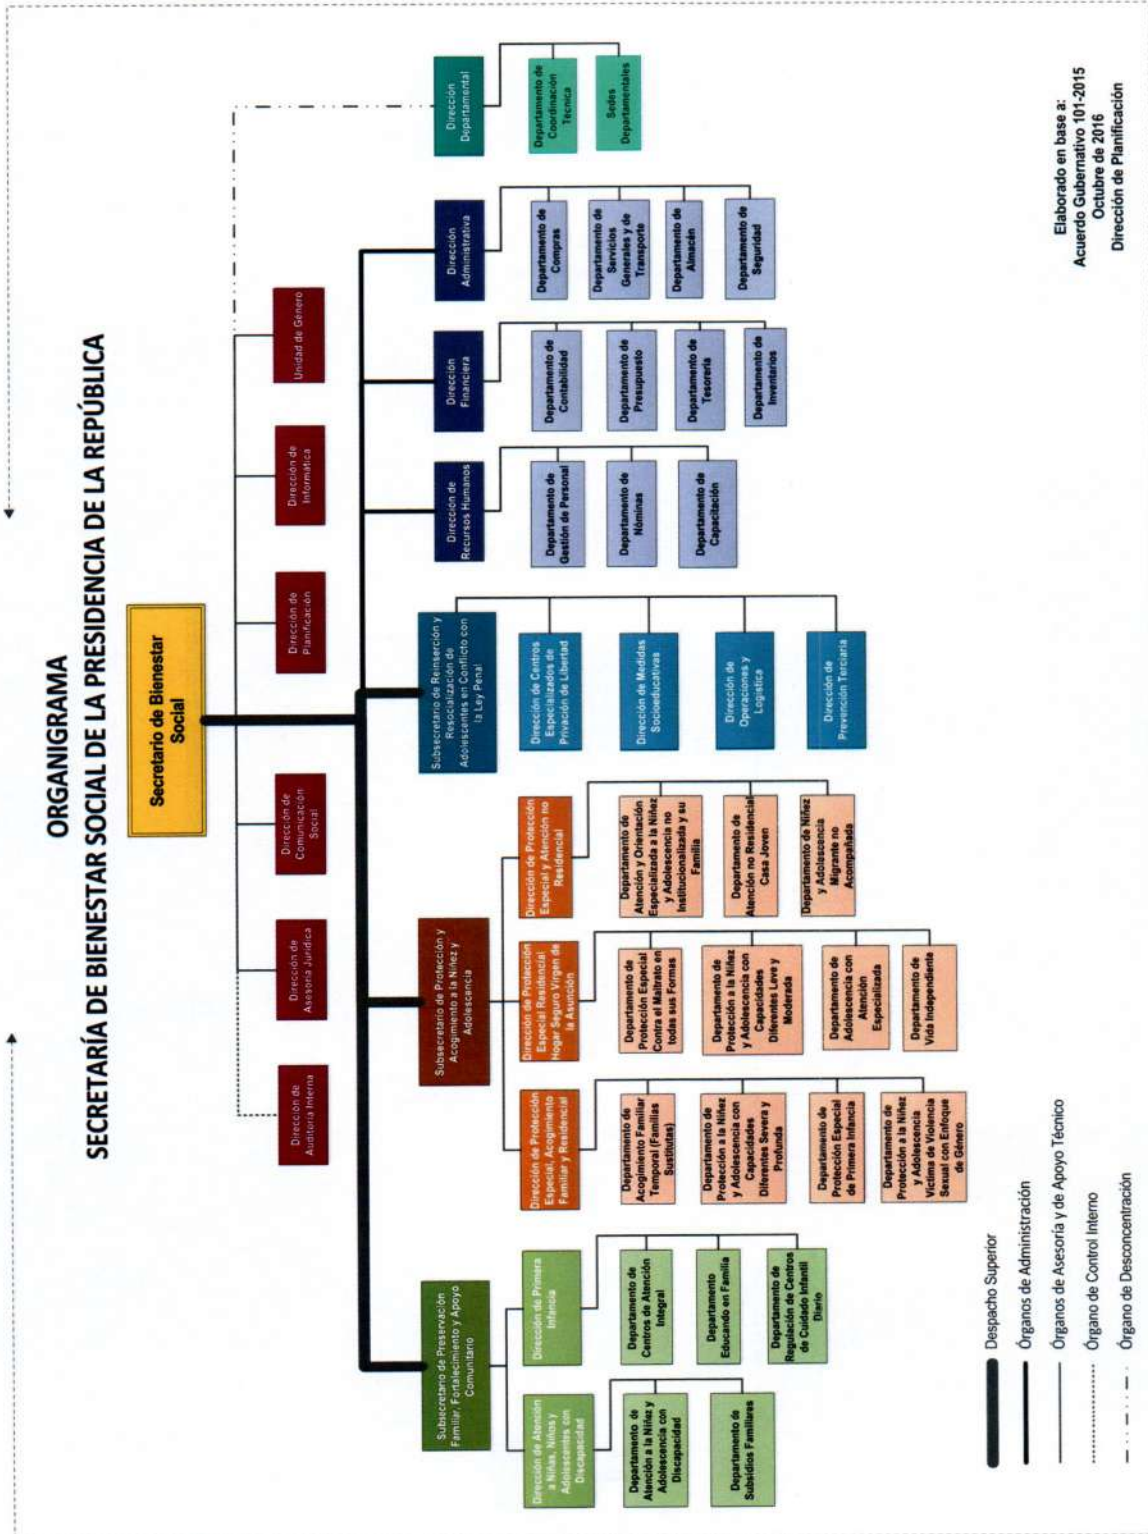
ORGANIGRAMA
SECRETARÍA DE BIENESTAR SOCIAL DE LA PRESIDENCIA DE LA REPÚBLICA

Secretario de Bienestar Social

Dirección de Auditoría Interna
Dirección de Asesoría Jurídica
Dirección de Comunicación Social
Dirección de Planificación
Dirección de Informática
Unidad de Género

Subsecretario de Preservación Familiar, Fortalecimiento y Apoyo Comunitario
Dirección de Atención a Niñas, Niños y Adolescentes con Discapacidad
Departamento de Atención a la Niñez y Adolescencia con Discapacidad
Departamento de Subsidios Familiares
Dirección de Primera Infancia
Departamento de Centros de Atención Integral
Departamento Educando en Familia
Departamento de Regulación de Centros de Cuidado Infantil Diario

Subsecretario de Protección y Acogimiento a la Niñez y Adolescencia
Dirección de Protección Especial, Acogimiento Familiar y Residencial
Departamento de Acogimiento Familiar Temporal (Familias Sustitutas)
Departamento de Protección a la Niñez y Adolescencia con Capacidades Diferentes Severa y Profunda
Departamento de Protección Especial de Primera Infancia
Departamento de Protección a la Niñez y Adolescencia Víctima de Violencia Sexual con Enfoque de Género
Dirección de Protección Especial Residencial Hogar Seguro Virgen de la Asunción
Departamento de Protección Especial Contra el Maltrato en todas sus Formas
Departamento de Protección a la Niñez y Adolescencia con Capacidades Diferentes Leve y Moderada
Departamento de Adolescencia con Atención Especializada
Departamento de Vida Independiente
Dirección de Protección Especial y Atención no Residencial
Departamento de Atención y Orientación Especializada a la Niñez y Adolescencia no Institucionalizada y su Familia
Departamento de Atención no Residencial Casa Joven
Departamento de Niñez y Adolescencia Migrante no Acompañada

Subsecretario de Reinserción y Resocialización de Adolescentes en Conflicto con la Ley Penal
Dirección de Centros Especializados de Privación de Libertad
Dirección de Medidas Socioeducativas
Dirección de Operaciones y Logística
Dirección de Prevención Terciaria

Dirección de Recursos Humanos
Departamento de Gestión de Personal
Departamento de Nóminas
Departamento de Capacitación

Dirección Financiera
Departamento de Contabilidad
Departamento de Presupuesto
Departamento de Tesorería
Departamento de Inventarios

Dirección Administrativa
Departamento de Compras
Departamento de Servicios Generales y de Transporte
Departamento de Almacén
Departamento de Seguridad

Dirección Departamental
Departamento de Coordinación Técnica
Sedes Departamentales

Despacho Superior
Órganos de Administración
Órganos de Asesoría y de Apoyo Técnico
Órgano de Control Interno
Órgano de Desconcentración

Elaborado en base a:
Acuerdo Gubernativo 101-2015
Octubre de 2016
Dirección de Planificación